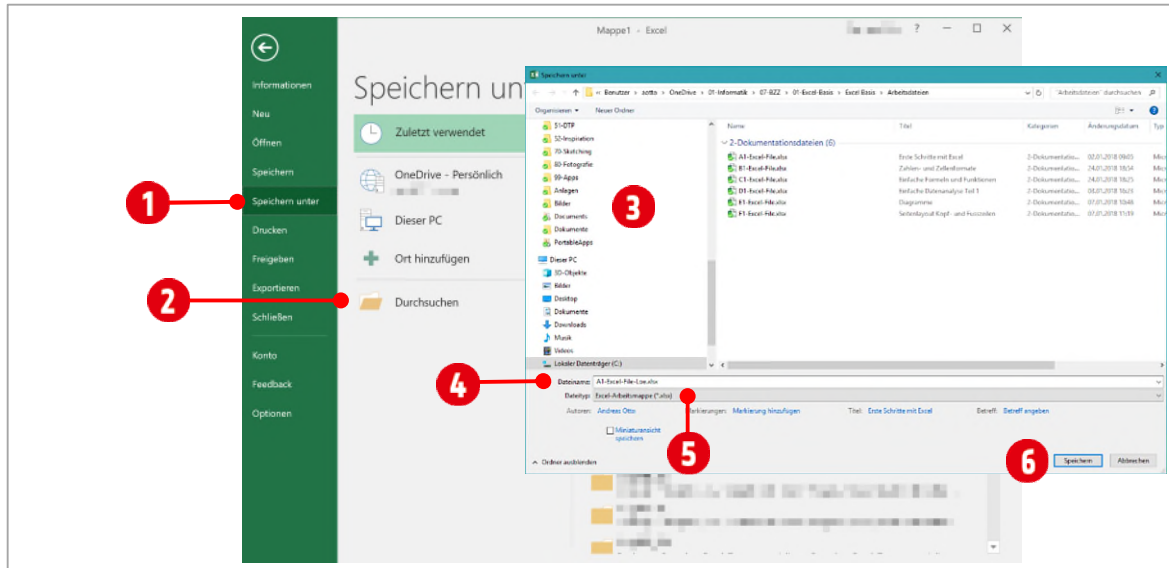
Mappe1 - Excel

Informationen
Neu
Öffnen
Speichern
Speichern unter
Drucken
Freigeben
Exportieren
Schließen
Konto
Feedback
Optionen

Speichern unter

Zuletzt verwendet
OneDrive - Persönlich
Dieser PC
Ort hinzufügen
Durchsuchen

Speichern unter
« Benutzer › aotto › OneDrive › 01-Informatik › 07-BZZ › 01-Excel-Basis › Excel Basis › Arbeitsdateien
"Arbeitsdateien" durchsuchen
Organisieren ▾ Neuer Ordner

51-DTP
52-Inspiration
70-Sketching
80-Fotografie
99-Apps
Anlagen
Bilder
Documents
Dokumente
PortableApps
Dieser PC
3D-Objekte
Bilder
Desktop
Dokumente
Downloads
Musik
Videos
Lokaler Datenträger (C:)

| Name | Titel | Kategorien | Änderungsdatum | Typ |
|---|---|---|---|---|
| 2-Dokumentationsdateien (6) | | | | |
| A1-Excel-File.xlsx | Erste Schritte mit Excel | 2-Dokumentatio... | 02.01.2018 09:05 | Mic |
| B1-Excel-File.xlsx | Zahlen- und Zellenformate | 2-Dokumentatio... | 24.01.2018 18:54 | Mic |
| C1-Excel-File.xlsx | Einfache Formeln und Funktionen | 2-Dokumentatio... | 24.01.2018 18:25 | Mic |
| D1-Excel-File.xlsx | Einfache Datenanalyse Teil 1 | 2-Dokumentatio... | 03.01.2018 19:03 | Mic |
| E1-Excel-File.xlsx | Diagramme | 2-Dokumentatio... | 07.01.2018 10:46 | Mic |
| F1-Excel-File.xlsx | Seitenlayout Kopf- und Fusszeilen | 2-Dokumentatio... | 07.01.2018 11:59 | Mic |

Dateiname: A1-Excel-File-Loe.xlsx
Dateityp: Excel-Arbeitsmappe (*.xlsx)
Autoren: Andreas Otto
Markierungen: Markierung hinzufügen
Titel: Erste Schritte mit Excel
Betreff: Betreff angeben
Miniaturansicht speichern
^ Ordner ausblenden
Speichern
Abbrechen

1
2
3
4
5
6